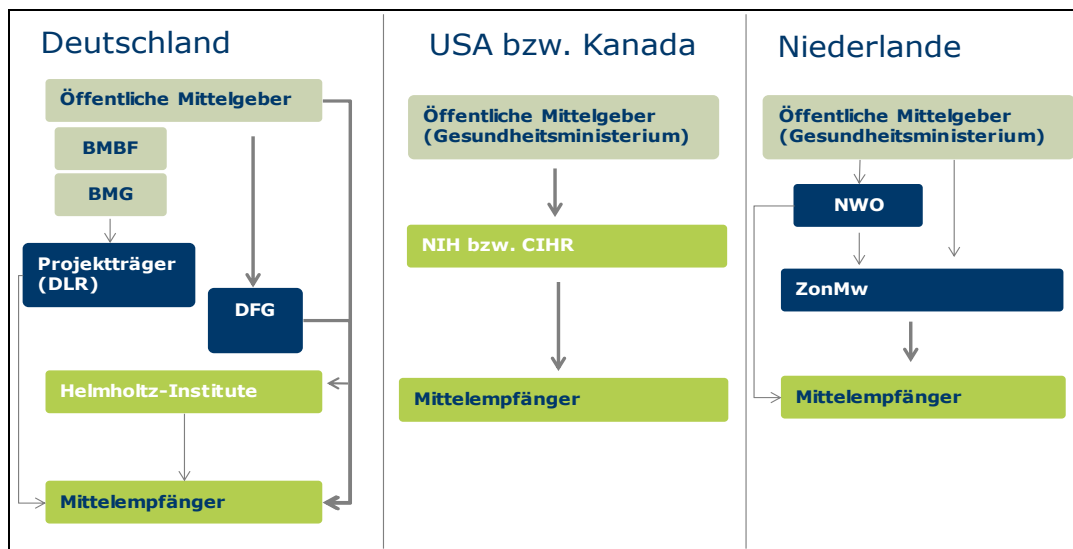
Deutschland

Öffentliche Mittelgeber

BMBF

BMG

Projektträger (DLR)

DFG

Helmholtz-Institute

Mittelempfänger

USA bzw. Kanada

Öffentliche Mittelgeber (Gesundheitsministerium)

NIH bzw. CIHR

Mittelempfänger

Niederlande

Öffentliche Mittelgeber (Gesundheitsministerium)

NWO

ZonMw

Mittelempfänger